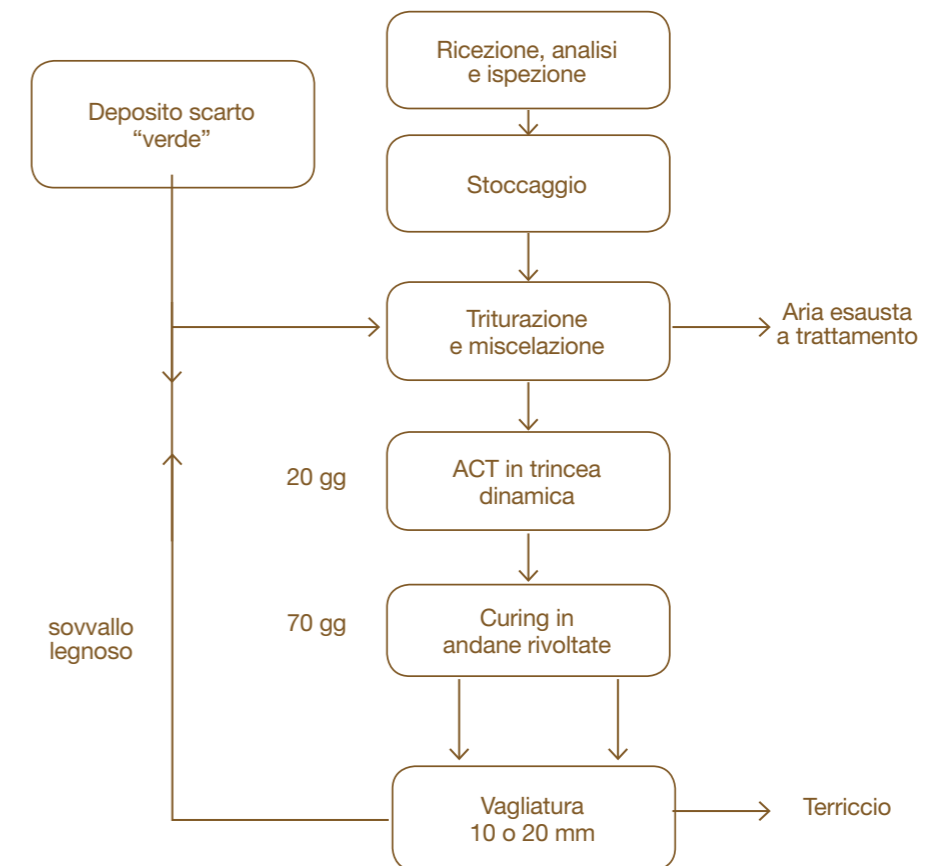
Deposito scarto “verde”

Ricezione, analisi e ispezione

Stoccaggio

Triturazione e miscelazione

Aria esausta a trattamento

20 gg

ACT in trincea dinamica

70 gg

Curing in andane rivoltate

sovvallo legnoso

Vagliatura 10 o 20 mm

Terriccio